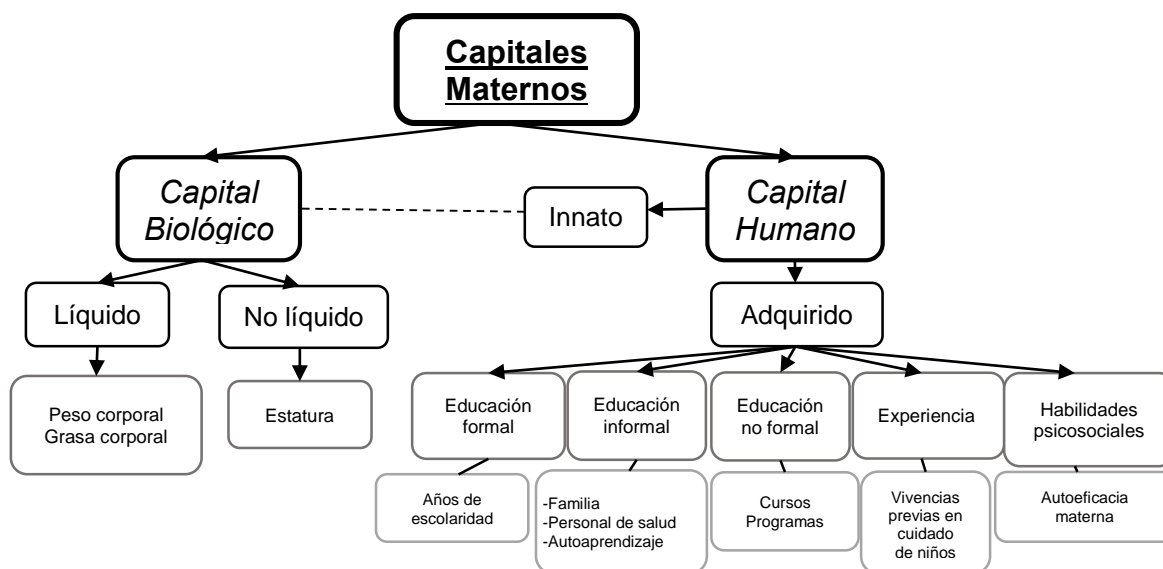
Capitales Maternos

Capital Biológico

Innato

Capital Humano

Líquido

No líquido

Adquirido

Peso corporal
Grasa corporal

Estatura

Educación formal

Educación informal

Educación no formal

Experiencia

Habilidades psicosociales

Años de escolaridad

-Familia
-Personal de salud
-Autoaprendizaje

Cursos
Programas

Vivencias previas en cuidado de niños

Autoeficacia materna